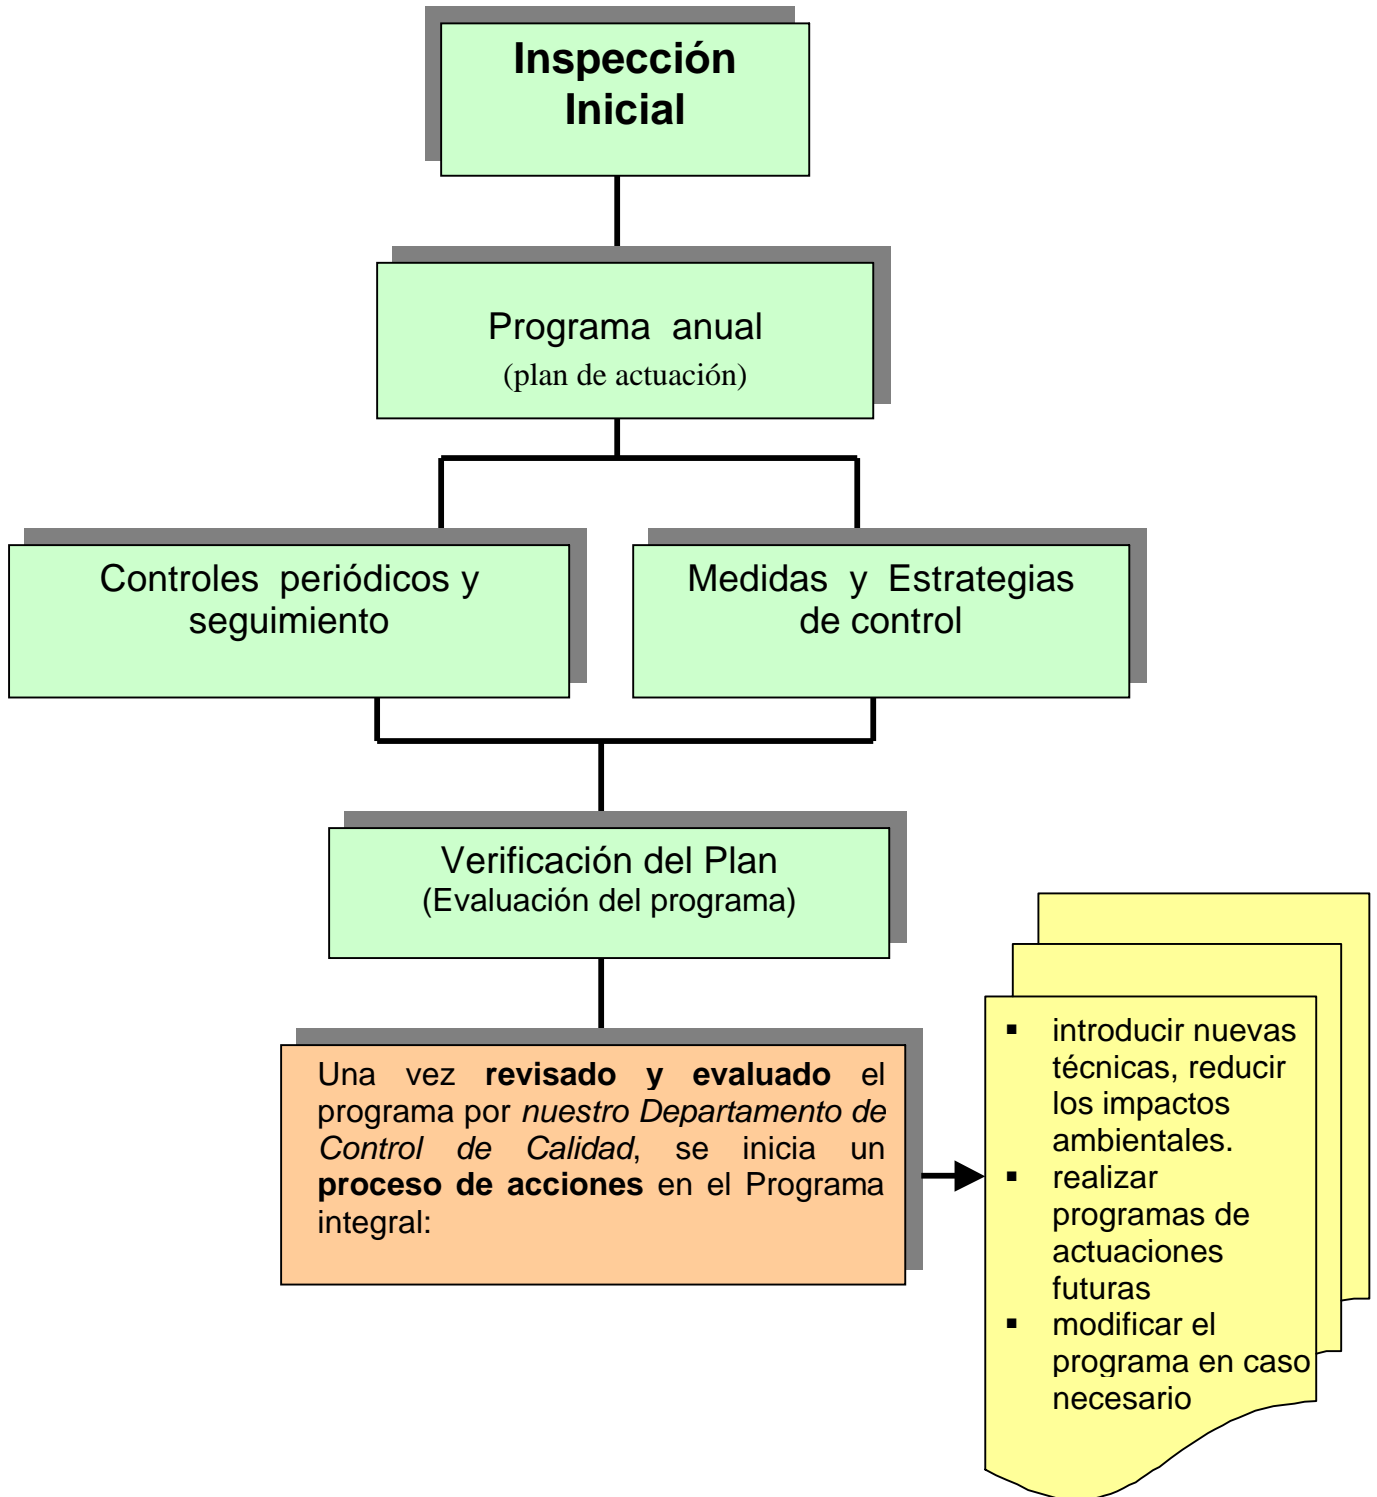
**Inspección Inicial**

Programa anual
(plan de actuación)

Controles periódicos y seguimiento

Medidas y Estrategias de control

Verificación del Plan
(Evaluación del programa)

Una vez **revisado y evaluado** el programa por *nuestro Departamento de Control de Calidad*, se inicia un **proceso de acciones** en el Programa integral:

- introducir nuevas técnicas, reducir los impactos ambientales.
- realizar programas de actuaciones futuras
- modificar el programa en caso necesario